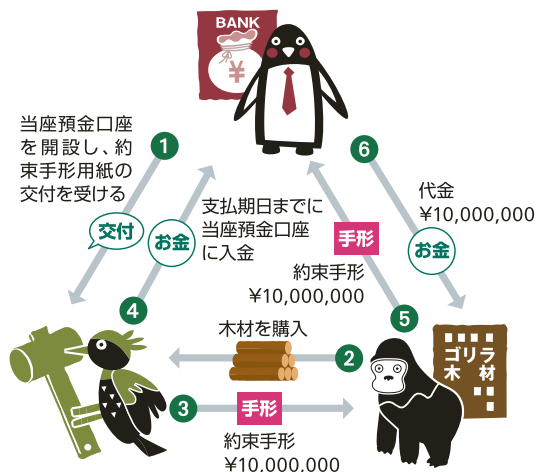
BANK

¥

当座預金口座を開設し、約束手形用紙の交付を受ける

1

交付

お金

4

支払期日までに当座預金口座に入金

6

代金
¥10,000,000

手形

約束手形
¥10,000,000

お金

5

木材を購入

2

ゴリラ木材

3

手形

約束手形
¥10,000,000